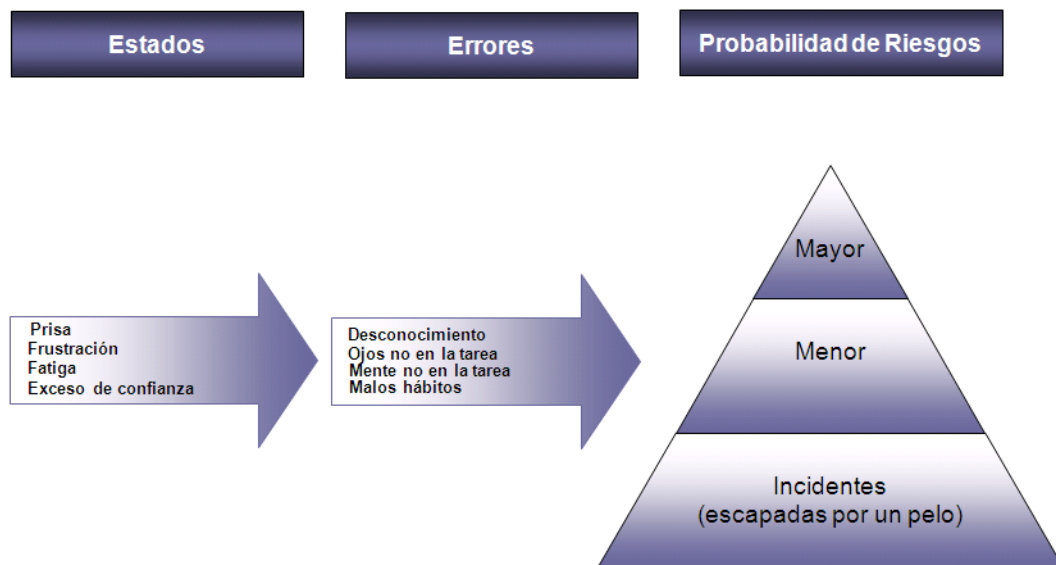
Estados

Errores

Probabilidad de Riesgos

Prisa
Frustración
Fatiga
Exceso de confianza

Desconocimiento
Ojos no en la tarea
Mente no en la tarea
Malos hábitos

Mayor

Menor

Incidentes
(escapadas por un pelo)